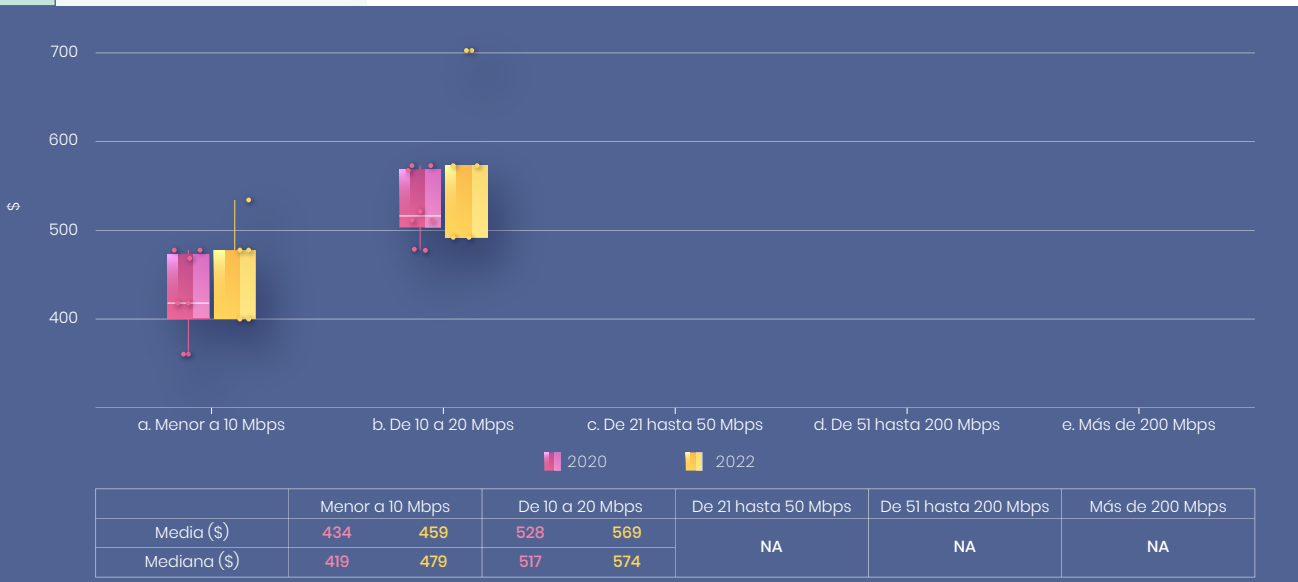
700

600

$

500

400

a. Menor a 10 Mbps
b. De 10 a 20 Mbps
c. De 21 hasta 50 Mbps
d. De 51 hasta 200 Mbps
e. Más de 200 Mbps

2020
2022

| | Menor a 10 Mbps | | De 10 a 20 Mbps | | De 21 hasta 50 Mbps | De 51 hasta 200 Mbps | Más de 200 Mbps |
|---|---|---|---|---|---|---|---|
| Media ($) | 434 | 459 | 528 | 569 | NA | NA | NA |
| Mediana ($) | 419 | 479 | 517 | 574 | | | |